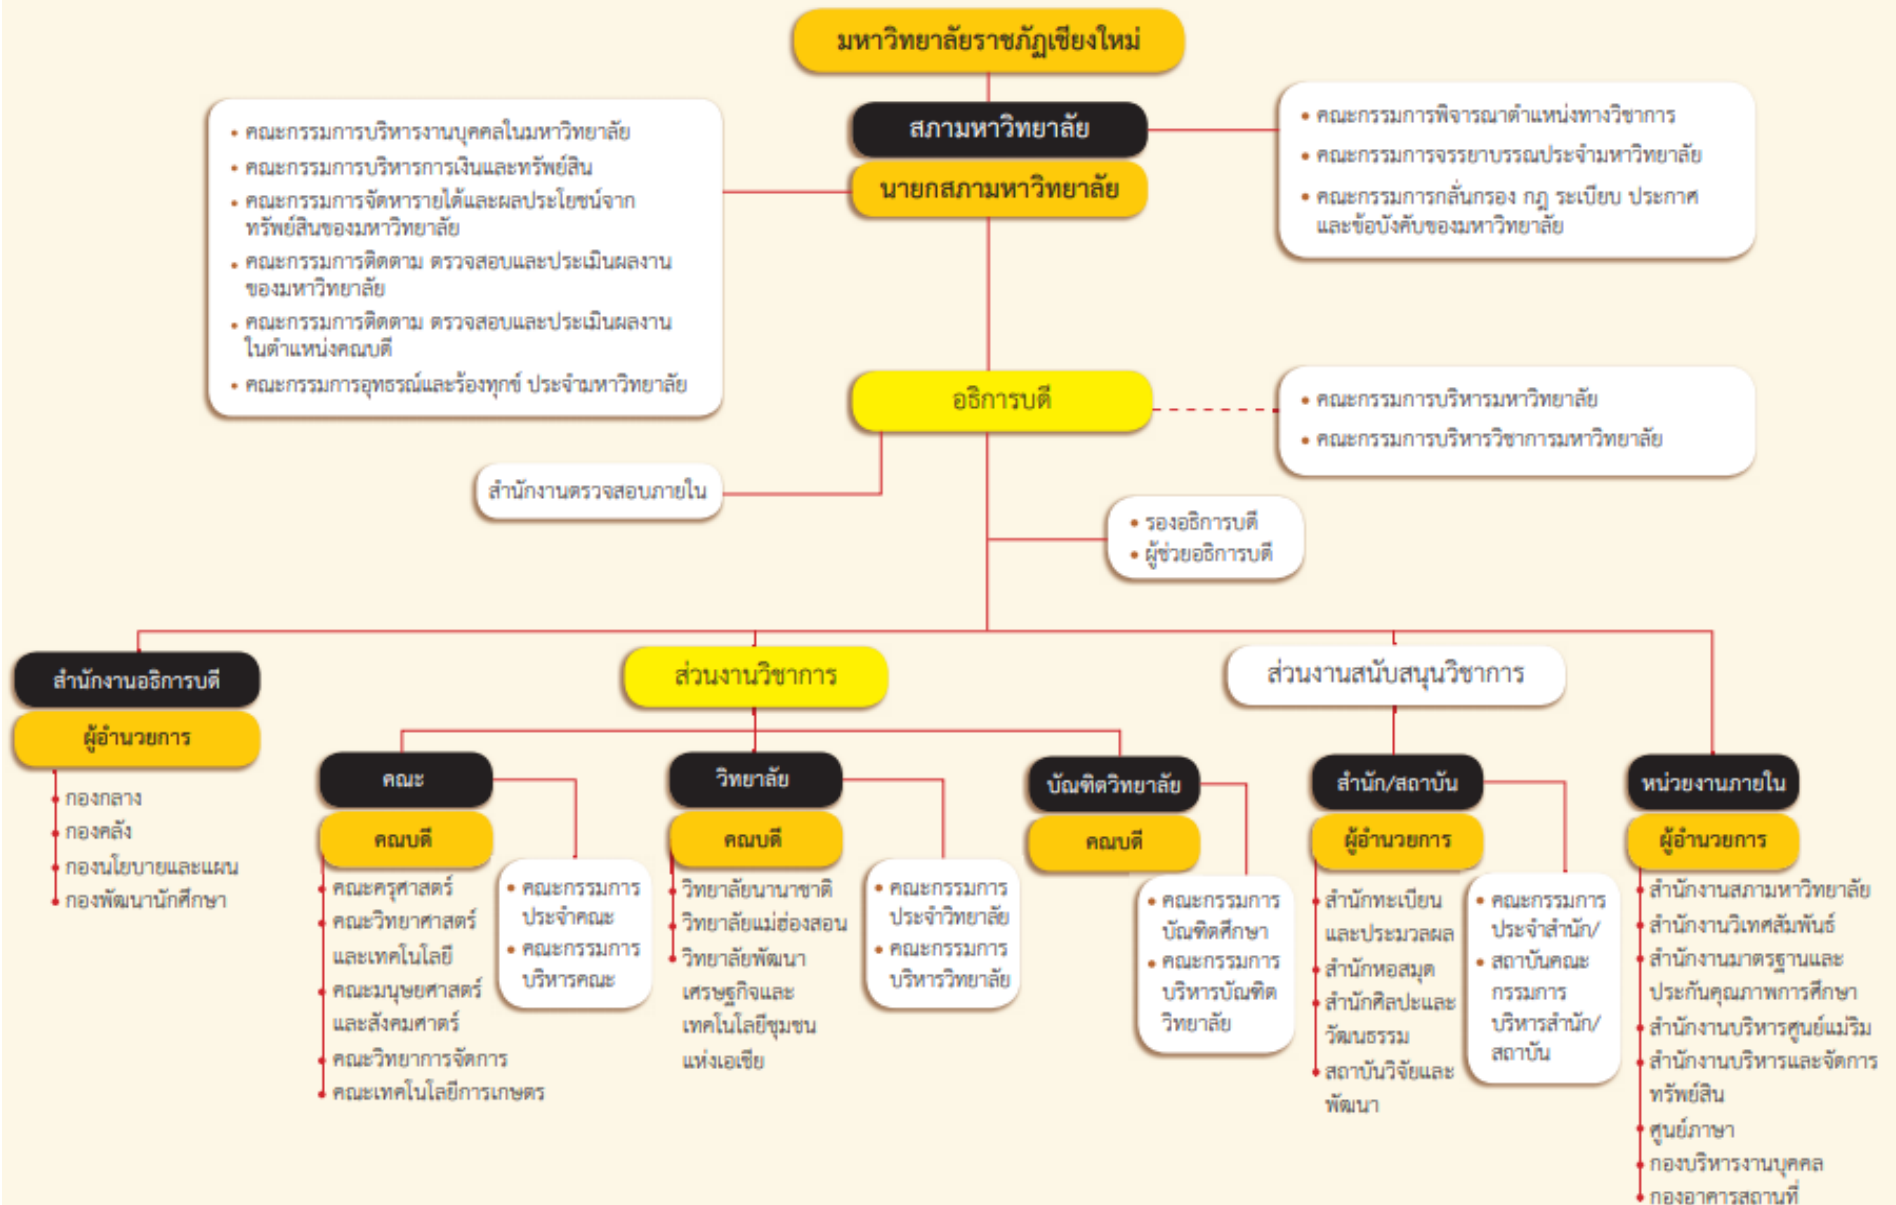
มหาวิทยาลัยราชภัฏเชียงใหม่

สภามหาวิทยาลัย

นายกสภามหาวิทยาลัย

• คณะกรรมการบริหารงานบุคคลในมหาวิทยาลัย
• คณะกรรมการบริหารการเงินและทรัพย์สิน
• คณะกรรมการจัดหารายได้และผลประโยชน์จากทรัพย์สินของมหาวิทยาลัย
• คณะกรรมการติดตาม ตรวจสอบและประเมินผลงานของมหาวิทยาลัย
• คณะกรรมการติดตาม ตรวจสอบและประเมินผลงานในตำแหน่งคณบดี
• คณะกรรมการอุทธรณ์และร้องทุกข์ ประจำมหาวิทยาลัย

• คณะกรรมการพิจารณาตำแหน่งทางวิชาการ
• คณะกรรมการจรรยาบรรณประจำมหาวิทยาลัย
• คณะกรรมการกลั่นกรอง กฎ ระเบียบ ประกาศและข้อบังคับของมหาวิทยาลัย

อธิการบดี

• คณะกรรมการบริหารมหาวิทยาลัย
• คณะกรรมการบริหารวิชาการมหาวิทยาลัย

สำนักงานตรวจสอบภายใน

• รองอธิการบดี
• ผู้ช่วยอธิการบดี

สำนักงานอธิการบดี
ผู้อำนวยการ
• กองกลาง
• กองคลัง
• กองนโยบายและแผน
• กองพัฒนานักศึกษา

ส่วนงานวิชาการ

คณะ
คณบดี
• คณะครุศาสตร์
• คณะวิทยาศาสตร์และเทคโนโลยี
• คณะมนุษยศาสตร์และสังคมศาสตร์
• คณะวิทยาการจัดการ
• คณะเทคโนโลยีการเกษตร

• คณะกรรมการประจำคณะ
• คณะกรรมการบริหารคณะ

วิทยาลัย
คณบดี
• วิทยาลัยนานาชาติ
• วิทยาลัยแม่ฮ่องสอน
• วิทยาลัยพัฒนาเศรษฐกิจและเทคโนโลยีชุมชนแห่งเอเชีย

• คณะกรรมการประจำวิทยาลัย
• คณะกรรมการบริหารวิทยาลัย

บัณฑิตวิทยาลัย
คณบดี
• คณะกรรมการบัณฑิตศึกษา
• คณะกรรมการบริหารบัณฑิตวิทยาลัย

ส่วนงานสนับสนุนวิชาการ

สำนัก/สถาบัน
ผู้อำนวยการ
• สำนักทะเบียนและประมวลผล
• สำนักหอสมุด
• สำนักศิลปะและวัฒนธรรม
• สถาบันวิจัยและพัฒนา

• คณะกรรมการประจำสำนัก/สถาบันคณะกรรมการบริหารสำนัก/สถาบัน

หน่วยงานภายใน
ผู้อำนวยการ
• สำนักงานสภามหาวิทยาลัย
• สำนักงานวิเทศสัมพันธ์
• สำนักงานมาตรฐานและประกันคุณภาพการศึกษา
• สำนักงานบริหารศูนย์แม่ริม
• สำนักงานบริหารและจัดการทรัพย์สิน
• ศูนย์ภาษา
• กองบริหารงานบุคคล
• กองอาคารสถานที่